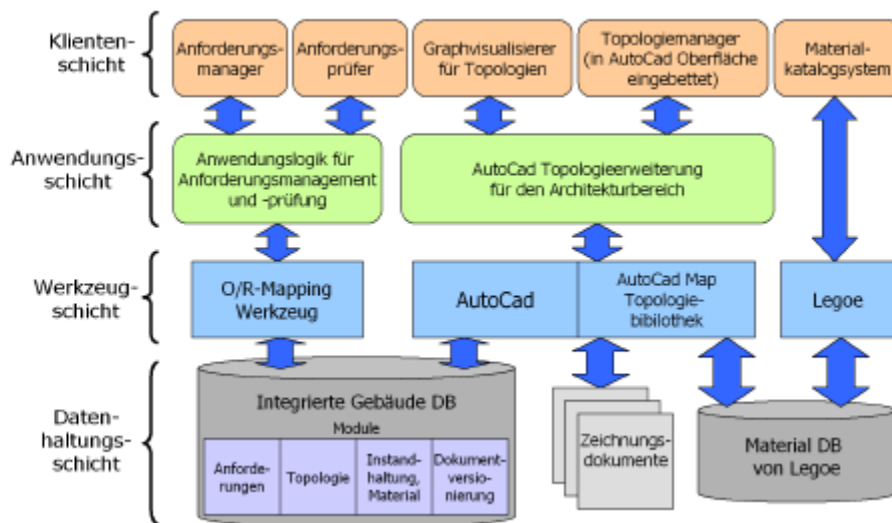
Klientenschicht

Anforderungsmanager

Anforderungsprüfer

Graphvisualisierer für Topologien

Topologiemanager (in AutoCad Oberfläche eingebettet)

Materialkatalogsystem

Anwendungsschicht

Anwendungslogik für Anforderungsmanagement und -prüfung

AutoCad Topologieerweiterung für den Architekturbereich

Werkzeugschicht

O/R-Mapping Werkzeug

AutoCad

AutoCad Map Topologiebibilothek

Legoe

Datenhaltungsschicht

Integrierte Gebäude DB

Module

Anforderungen

Topologie

Instandhaltung, Material

Dokumentversionierung

Zeichnungsdokumente

Material DB von Legoe